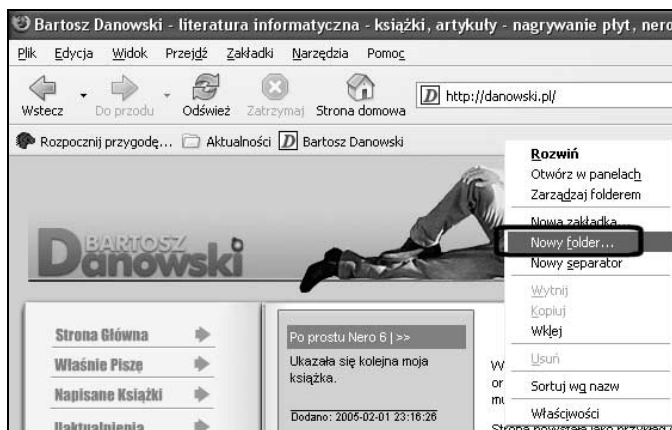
Bartosz Danowski - literatura informatyczna - książki, artykuły - nagrywanie płyt, nero

Plik Edycja Widok Przejdź Zakładki Narzędzia Pomoc

Wstecz Do przodu Odśwież Zatrzymaj Strona domowa

http://danowski.pl/

Rozpocznij przygodę... Aktualności Bartosz Danowski

BARTOSZ Danowski

Rozwiń
Otwórz w panelach
Zarządzaj folderem
Nowa zakładka...
Nowy folder...
Nowy separator
Wytnij
Kopiuj
Wklej
Usuń
Sortuj wg nazw
Właściwości

Strona Główna
Właśnie Piszę
Napisane Książki
Uaktualnienia

Po prostu Nero 6 | >>
Ukazała się kolejna moja książka.
Dodano: 2005-02-01 23:16:26

W
or
mu
Strona powstała jako przykład